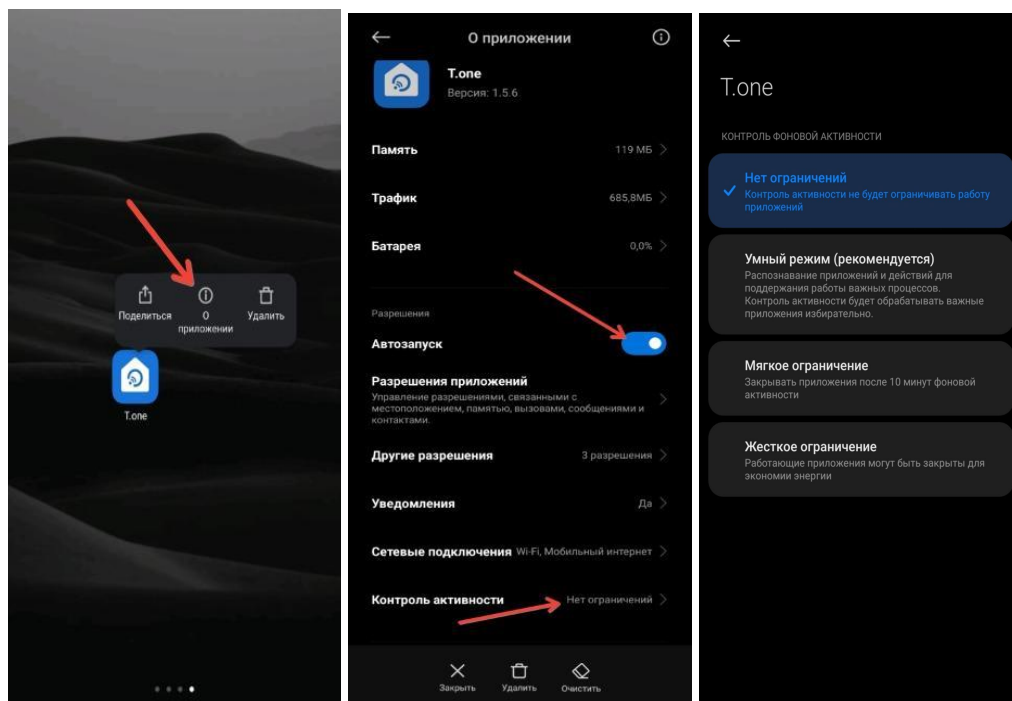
Поделиться

О приложении

Удалить

T.one

О приложении

T.one
Версия: 1.5.6

Память 119 МБ

Трафик 685,8МБ

Батарея 0,0%

Разрешения

Автозапуск

Разрешения приложений
Управление разрешениями, связанными с местоположением, памятью, вызовами, сообщениями и контактами.

Другие разрешения 3 разрешения

Уведомления Да

Сетевые подключения Wi-Fi, Мобильный интернет

Контроль активности Нет ограничений

Закрыть Удалить Очистить

T.one

КОНТРОЛЬ ФОНОВОЙ АКТИВНОСТИ

Нет ограничений
Контроль активности не будет ограничивать работу приложений

Умный режим (рекомендуется)
Распознавание приложений и действий для поддержания работы важных процессов. Контроль активности будет обрабатывать важные приложения избирательно.

Мягкое ограничение
Закрывать приложения после 10 минут фоновой активности

Жесткое ограничение
Работающие приложения могут быть закрыты для экономии энергии